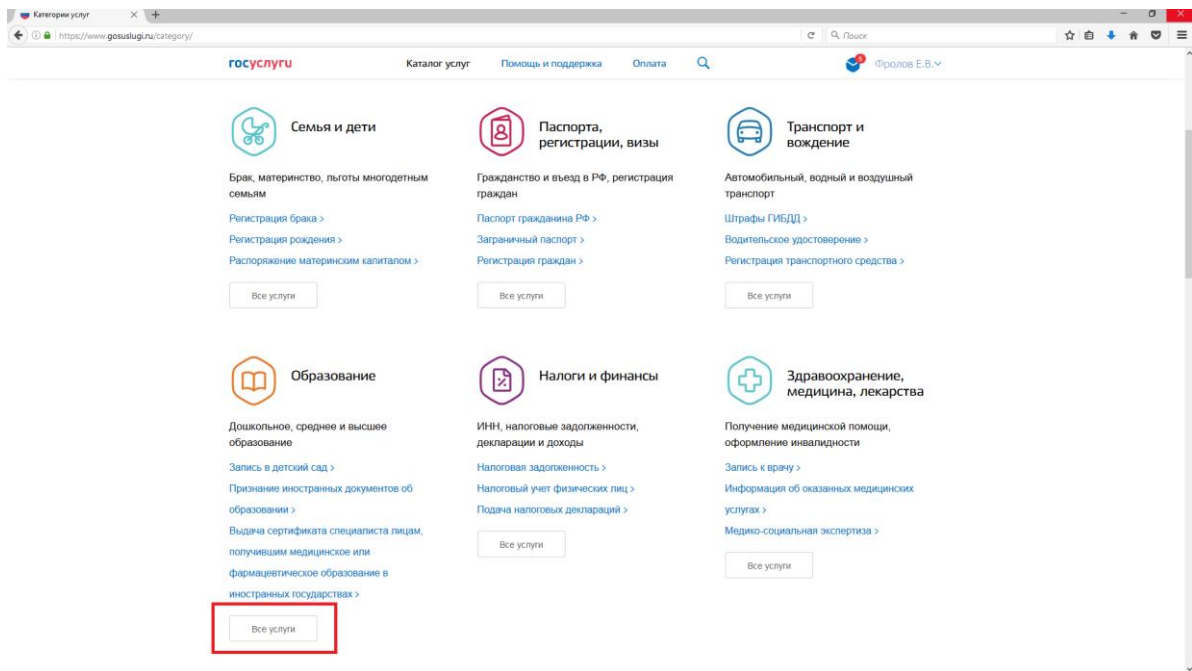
Категории услуг

https://www.gosuslugi.ru/category/

Поиск

госуслуги

Каталог услуг

Помощь и поддержка

Оплата

Фролов Е.В.

Семья и дети

Брак, материнство, льготы многодетным семьям

Регистрация брака >

Регистрация рождения >

Распоряжение материнским капиталом >

Все услуги

Паспорта, регистрации, визы

Гражданство и въезд в РФ, регистрация граждан

Паспорт гражданина РФ >

Заграничный паспорт >

Регистрация граждан >

Все услуги

Транспорт и вождение

Автомобильный, водный и воздушный транспорт

Штрафы ГИБДД >

Водительское удостоверение >

Регистрация транспортного средства >

Все услуги

Образование

Дошкольное, среднее и высшее образование

Запись в детский сад >

Признание иностранных документов об образовании >

Выдача сертификата специалиста лицам, получившим медицинское или фармацевтическое образование в иностранных государствах >

Все услуги

Налоги и финансы

ИНН, налоговые задолженности, декларации и доходы

Налоговая задолженность >

Налоговый учет физических лиц >

Подача налоговых деклараций >

Все услуги

Здравоохранение, медицина, лекарства

Получение медицинской помощи, оформление инвалидности

Запись к врачу >

Информация об оказанных медицинских услугах >

Медико-социальная экспертиза >

Все услуги